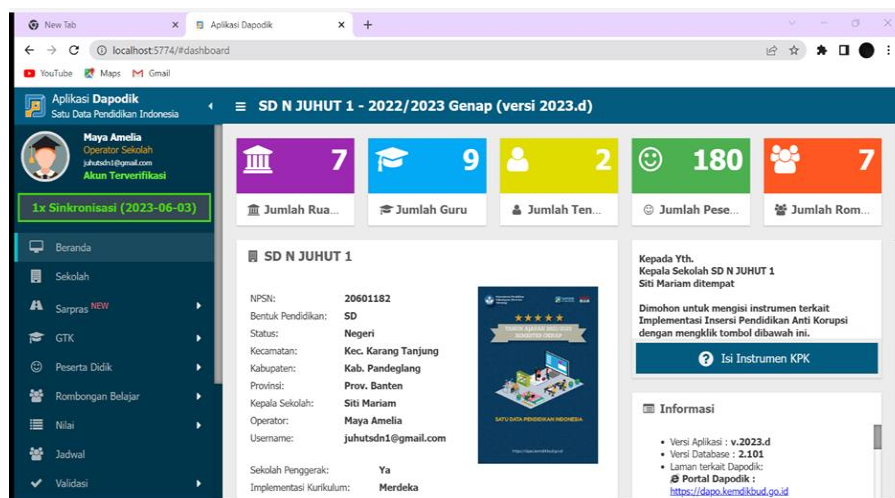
New Tab
Aplikasi Dapodik
localhost:5774/#dashboard
YouTube Maps Gmail

Aplikasi Dapodik
Satu Data Pendidikan Indonesia

SD N JUHUT 1 - 2022/2023 Genap (versi 2023.d)

Maya Amelia
Operator Sekolah
juhutsdn1@gmail.com
Akun Terverifikasi

1x Sinkronisasi (2023-06-03)

Beranda
Sekolah
Sarpras NEW
GTK
Peserta Didik
Rombongan Belajar
Nilai
Jadwal
Validasi

7
Jumlah Rua...
9
Jumlah Guru
2
Jumlah Ten...
180
Jumlah Pese...
7
Jumlah Rom...

SD N JUHUT 1

| | |
|---|---|
| NPSN: | 20601182 |
| Bentuk Pendidikan: | SD |
| Status: | Negeri |
| Kecamatan: | Kec. Karang Tanjung |
| Kabupaten: | Kab. Pandeglang |
| Provinsi: | Prov. Banten |
| Kepala Sekolah: | Siti Mariam |
| Operator: | Maya Amelia |
| Username: | juhutsdn1@gmail.com |
| Sekolah Penggerak: | Ya |
| Implementasi Kurikulum: | Merdeka |

TAHUN AJARAN 2022/2023 SEMESTER GENAP
SATU DATA PENDIDIKAN INDONESIA

Kepada Yth.
Kepala Sekolah SD N JUHUT 1
Siti Mariam ditempat

Dimohon untuk mengisi instrumen terkait Implementasi Insersi Pendidikan Anti Korupsi dengan mengklik tombol dibawah ini.

Isi Instrumen KPK

Informasi

• Versi Aplikasi : v.2023.d
• Versi Database : 2.101
• Laman terkait Dapodik:
Portal Dapodik :
https://dapo.kemdikbud.go.id